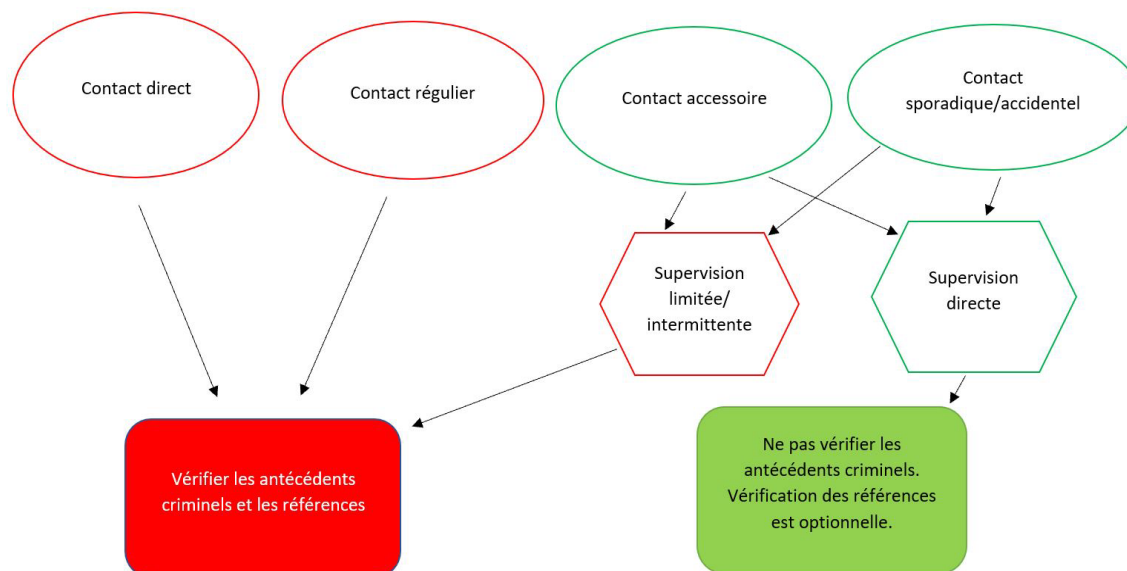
Contact direct

Contact régulier

Contact accessoire

Contact sporadique/accidentel

Supervision limitée/ intermittente

Supervision directe

Vérifier les antécédents criminels et les références

Ne pas vérifier les antécédents criminels. Vérification des références est optionnelle.